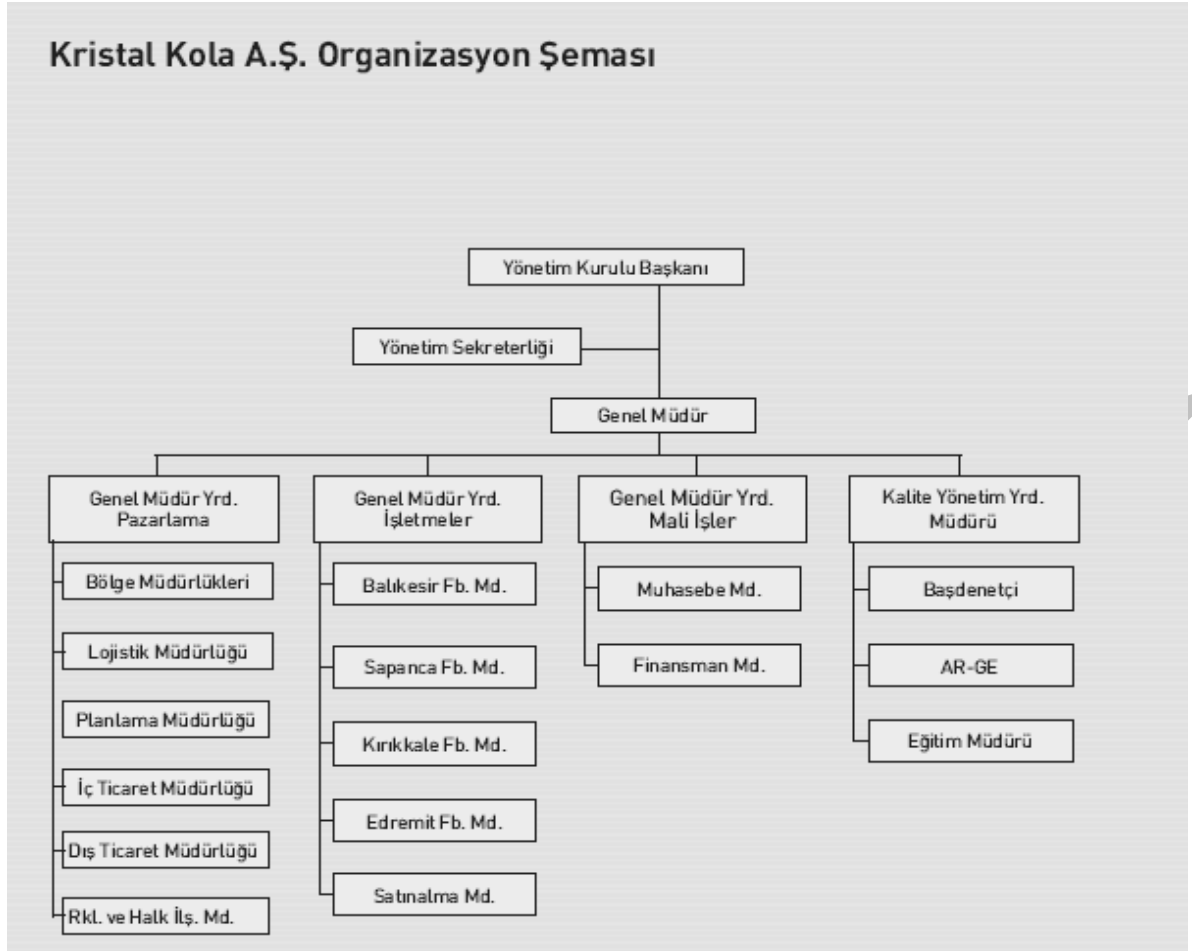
Kristal Kola A.Ş. Organizasyon Şeması

Yönetim Kurulu Başkanı

Yönetim Sekreterliği

Genel Müdür

Genel Müdür Yrd. Pazarlama

Bölge Müdürlükleri

Lojistik Müdürlüğü

Planlama Müdürlüğü

İç Ticaret Müdürlüğü

Dış Ticaret Müdürlüğü

Rkl. ve Halk İlş. Md.

Genel Müdür Yrd. İşletmeler

Balıkesir Fb. Md.

Sapanca Fb. Md.

Kırıkkale Fb. Md.

Edremit Fb. Md.

Satınalma Md.

Genel Müdür Yrd. Mali İşler

Muhasebe Md.

Finansman Md.

Kalite Yönetim Yrd. Müdürü

Başdenetçi

AR-GE

Eğitim Müdürü